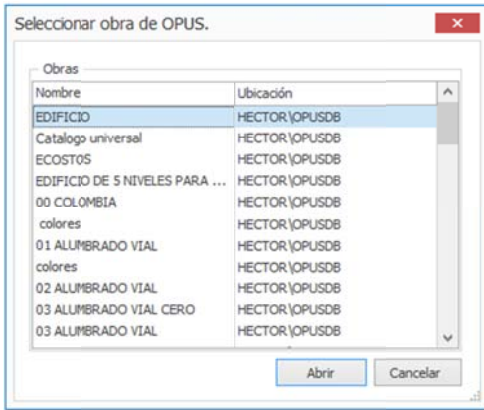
Seleccionar obra de OPUS.

Obras

| Nombre | Ubicación |
|---|---|
| EDIFICIO | HECTOR\OPUSDB |
| Catalogo universal | HECTOR\OPUSDB |
| ECOST0S | HECTOR\OPUSDB |
| EDIFICIO DE 5 NIVELES PARA ... | HECTOR\OPUSDB |
| 00 COLOMBIA | HECTOR\OPUSDB |
| colores | HECTOR\OPUSDB |
| 01 ALUMBRADO VIAL | HECTOR\OPUSDB |
| colores | HECTOR\OPUSDB |
| 02 ALUMBRADO VIAL | HECTOR\OPUSDB |
| 03 ALUMBRADO VIAL CERO | HECTOR\OPUSDB |
| 03 ALUMBRADO VIAL | HECTOR\OPUSDB |

Abrir Cancelar